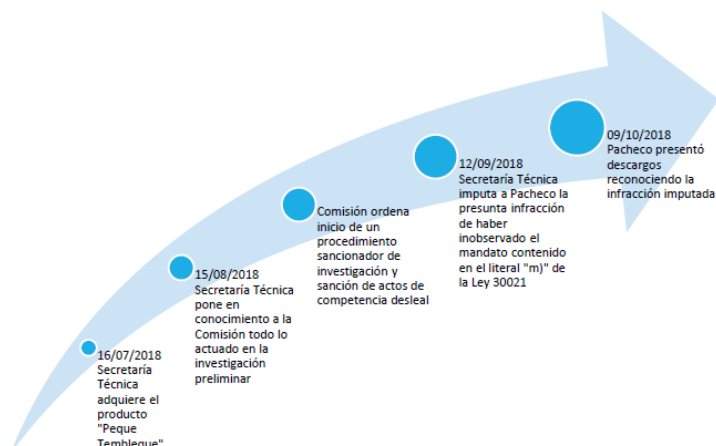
16/07/2018
Secretaría Técnica adquiere el producto "Peque Tembleque"

15/08/2018
Secretaría Técnica pone en conocimiento a la Comisión todo lo actuado en la investigación preliminar

Comisión ordena inicio de un procedimiento sancionador de investigación y sanción de actos de competencia desleal

12/09/2018
Secretaría Técnica imputa a Pacheco la presunta infracción de haber inobservado el mandato contenido en el literal "m)" de la Ley 30021

09/10/2018
Pacheco presentó descargos reconociendo la infracción imputada